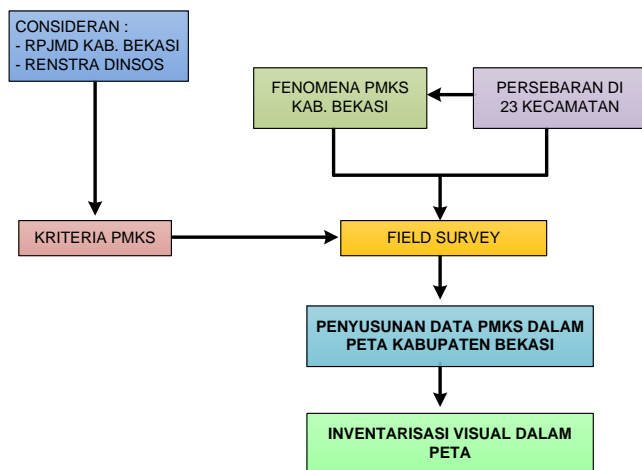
CONSIDERAN :
- RPJMD KAB. BEKASI
- RENSTRA DINSOS

FENOMENA PMKS KAB. BEKASI

PERSEBARAN DI 23 KECAMATAN

KRITERIA PMKS

FIELD SURVEY

PENYUSUNAN DATA PMKS DALAM PETA KABUPATEN BEKASI

INVENTARISASI VISUAL DALAM PETA